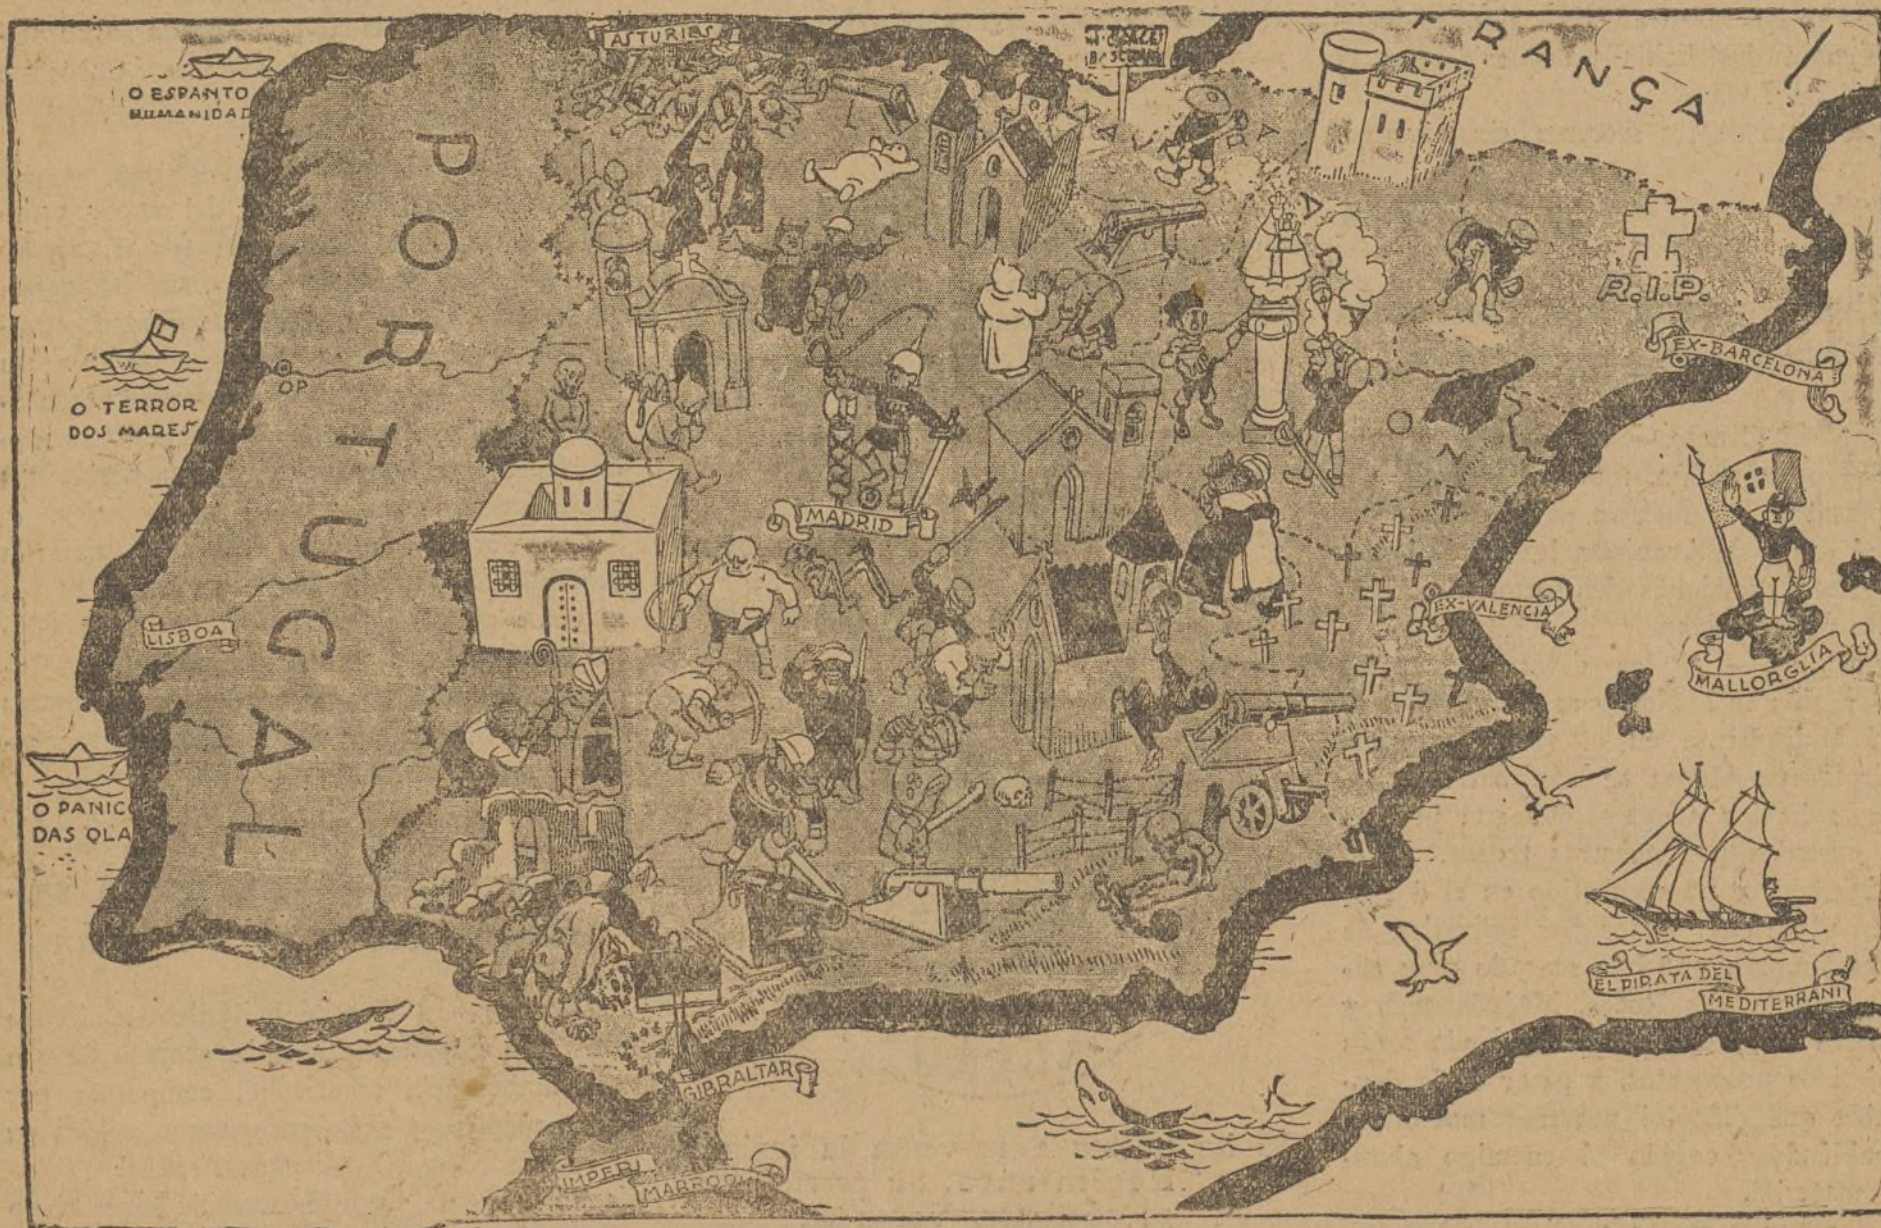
ASTURIES

O ESPANTO
HUMANIDAD

FRANÇA

PORTUGAL

O TERROR
DOS MARES

OP

R.I.P.

EX-BARCELONA

MADRID

LISBOA

EX-VALENCIA

MALLORGLIA

O PANIC
DAS OLA

EL PIRATA DEL
MEDITERRANI

GIBRALTAR

IMPERI

MARROC